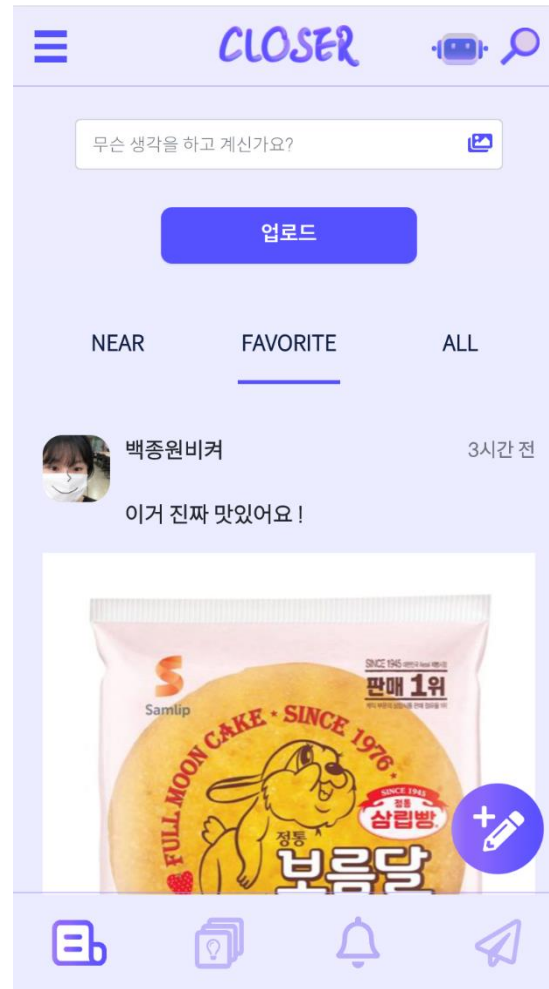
CLOSER

무슨 생각을 하고 계신가요?

업로드

NEAR FAVORITE ALL

백종원비켜 3시간 전

이거 진짜 맛있어요 !

Samlip

SINCE 1945
판매 1위

FULL MOON CAKE · SINCE 1976 ·

SINCE 1945
정통
삼립빵

정통
보름달